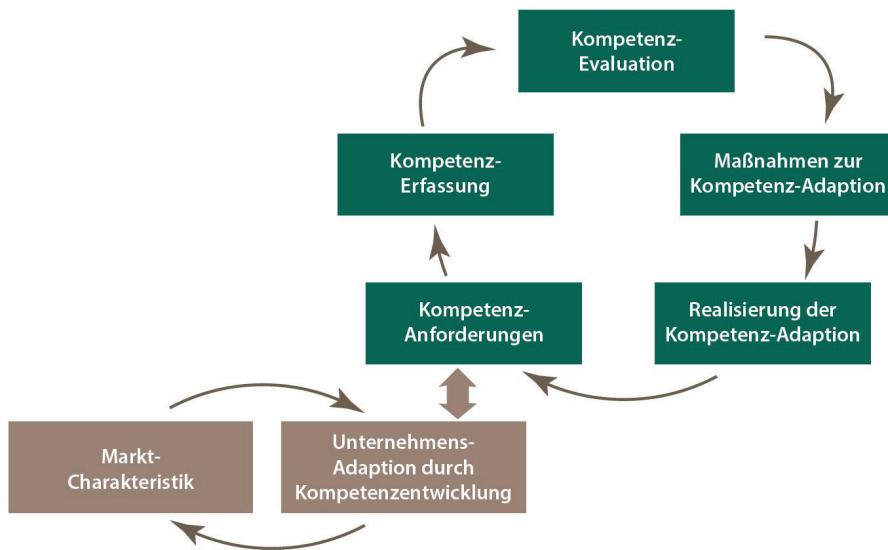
Kompetenz-Evaluation

Maßnahmen zur Kompetenz-Adaption

Realisierung der Kompetenz-Adaption

Kompetenz-Anforderungen

Kompetenz-Erfassung

Markt-Charakteristik

Unternehmens-Adaption durch Kompetenzentwicklung